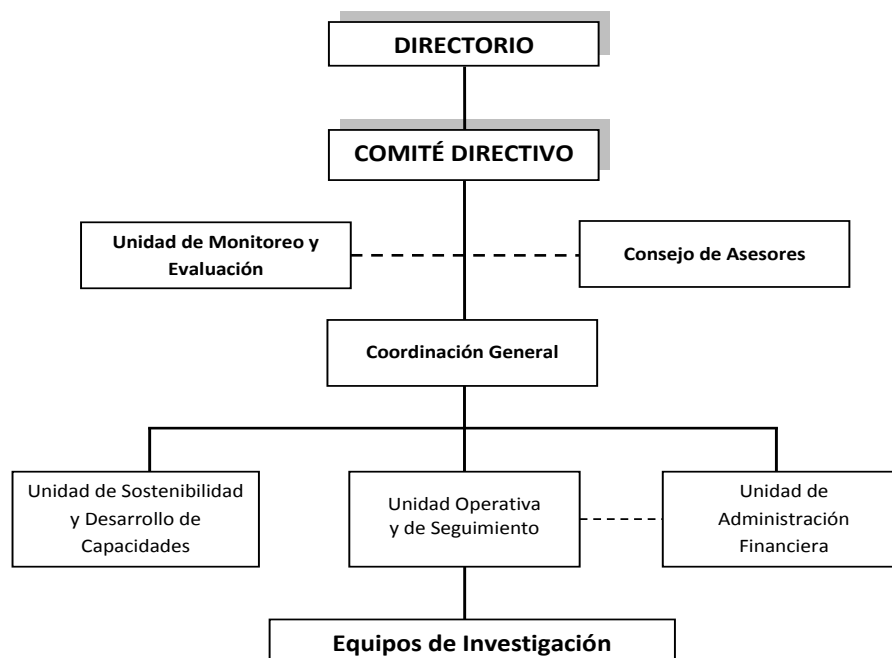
DIRECTORIO

COMITÉ DIRECTIVO

Unidad de Monitoreo y Evaluación

Consejo de Asesores

Coordinación General

Unidad de Sostenibilidad y Desarrollo de Capacidades

Unidad Operativa y de Seguimiento

Unidad de Administración Financiera

Equipos de Investigación